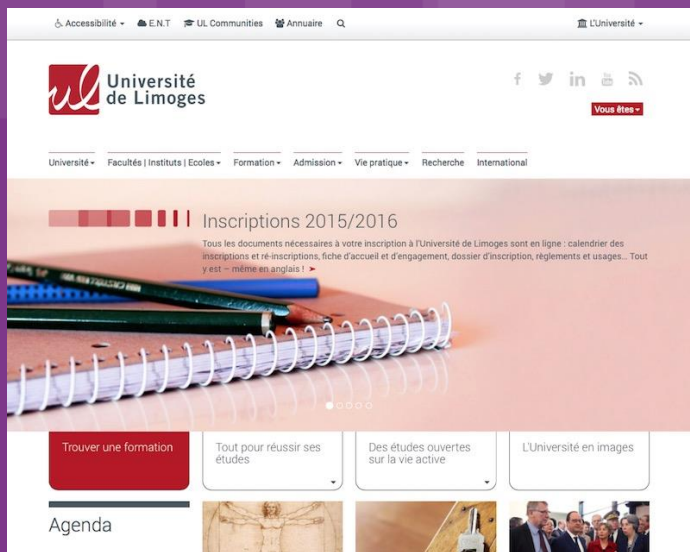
Accessibilité ▾ E.N.T UL Communities Annuaire L'Université ▾

ul Université de Limoges

Vous êtes ▾

Université ▾ Facultés | Instituts | Ecoles ▾ Formation ▾ Admission ▾ Vie pratique ▾ Recherche International

Inscriptions 2015/2016

Tous les documents nécessaires à votre inscription à l'Université de Limoges sont en ligne : calendrier des inscriptions et ré-inscriptions, fiche d'accueil et d'engagement, dossier d'inscription, règlements et usages... Tout y est – même en anglais ! ➤

Trouver une formation

Tout pour réussir ses études

Des études ouvertes sur la vie active

L'Université en images

Agenda